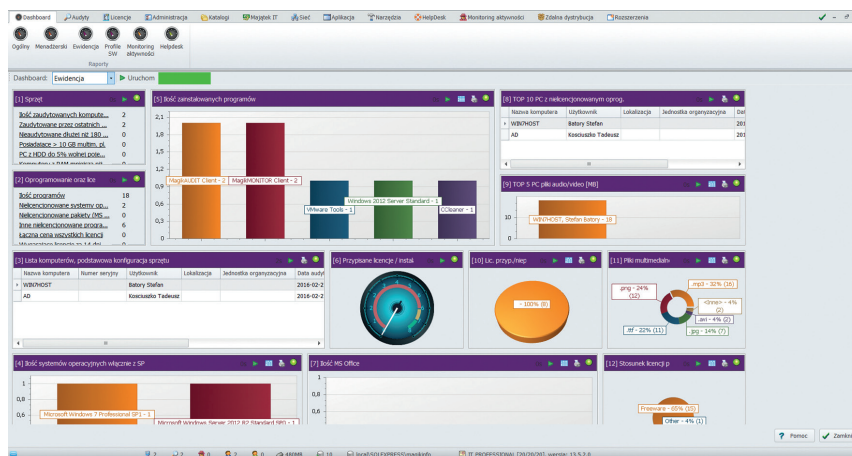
Dashboard | Audyty | Licencje | Administracja | Katalogi | Majątek IT | Sieć | Aplikacja | Narzędzia | HelpDesk | Monitoring aktywności | Zdalna dystrybucja | Rozszerzenia

Ogólny | Menadżerski | Ewidencja | Profile SW | Monitoring aktywności | Helpdesk
Raporty

Dashboard: Ewidencja | Uruchom

[1] Sprzęt
Ilość zaudytowanych komputer... 2
Zaudytowane przez ostatnich ... 2
Nieaudytowane dłużej niż 180 ... 0
Posiadające > 10 GB multim. pl. 0
PC z HDD do 5% wolnej pole... 0

[2] Oprogramowanie oraz lice
Ilość programów 18
Nielicencjonowane systemy op... 2
Nielicencjonowane pakiety (MS ... 2
Inne nielicencjonowane progra... 6
Łączna cena wszystkich licencji 0

[5] Ilość zainstalowanych programów
2,1
1,8
1,5
1,2
0,9
0,6
0,3
0
MagicAUDIT Client - 2
MagicMONITOR Client - 2
VMware Tools - 1
Windows 2012 Server Standard - 1
CCleaner - 1

[8] TOP 10 PC z nielicencjonowanym oprog.
| Nazwa komputera | Użytkownik | Lokalizacja | Jednostka organizacyjna | Dat |
|---|---|---|---|---|
| WIN7HOST | Batory Stefan | | | 201 |
| AD | Kościuszko Tadeusz | | | 201 |

[9] TOP 5 PC pliki audio/video [MB]
10
0
WIN7HOST, Stefan Batory - 18

[3] Lista komputerów, podstawowa konfiguracja sprzętu
| Nazwa komputera | Numer seryjny | Użytkownik | Lokalizacja | Jednostka organizacyjna | Data audyt |
|---|---|---|---|---|---|
| WIN7HOST | | Batory Stefan | | | 2016-02-2 |
| AD | | Kościuszko Tadeusz | | | 2016-02-2 |

[6] Przypisane licencje / instal

[10] Lic. przyp./niep
- 100% (8)

[11] Pliki multimedialn
.png - 24% (12)
.mp3 - 32% (16)
<Inne> - 4% (2)
.avi - 4% (2)
.jpg - 14% (7)
.tif - 22% (11)

[4] Ilość systemów operacyjnych włącznie z SP
1
0,8
0,6
0,4
Microsoft Windows 7 Professional SP1 - 1
Microsoft Windows Server 2012 R2 Standard SP0 - 1

[7] Ilość MS Office

[12] Stosunek licencji p
Freeware - 65% (15)
Other - 4% (1)

Pomoc | Zamknij